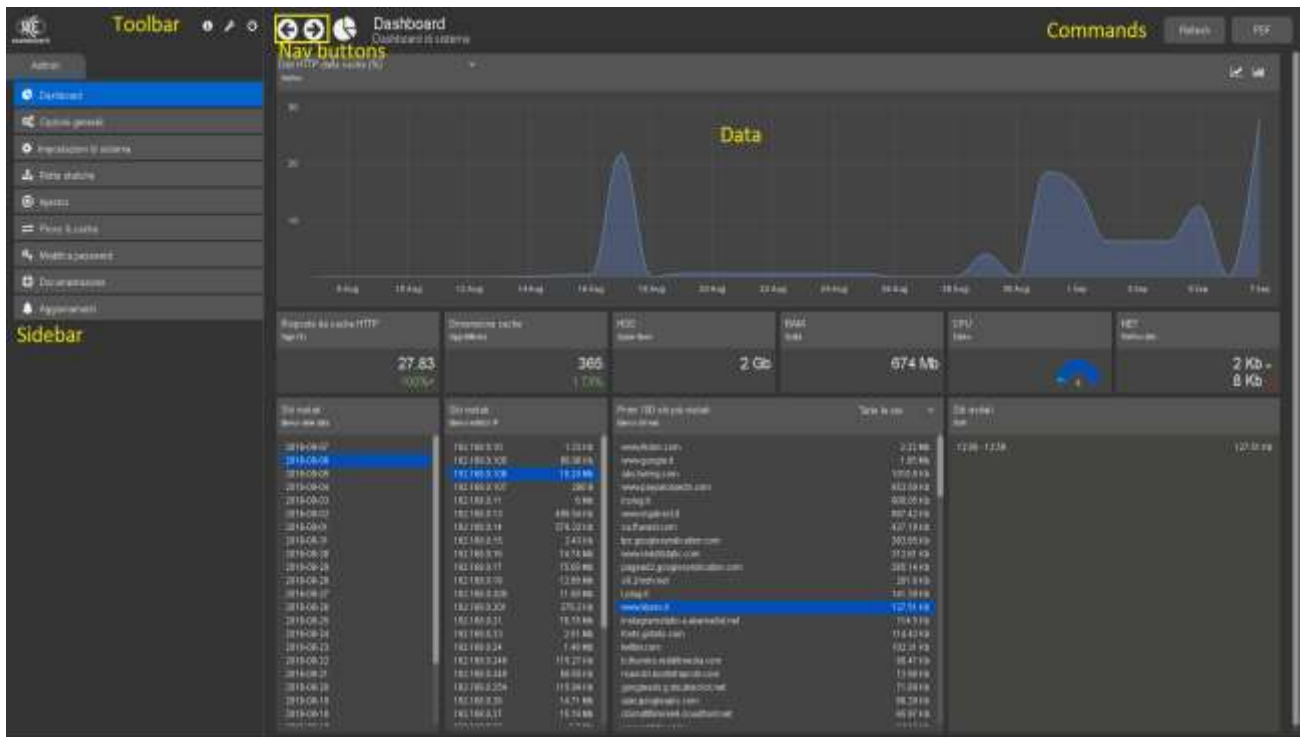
Toolbar

Dashboard
Dashboard di sistema

Nav buttons

Commands

Refresh

PDF

Admin

Dashboard

Opzioni generali

Impostazioni di sistema

Rotte statiche

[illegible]

Proxy & cache

Modifica password

Documentazione

Aggiornamenti

Sidebar

Dati HTTP dalla cache (%)

Data

30

20

10

Risposte da cache HTTP

27.83

Dimensione cache

365

HDD

2 Gb

RAM

674 Mb

CPU

NET

2 Kb
8 Kb

Siti visitati

Siti visitati

Primi 100 siti più visitati

Siti visitati

2019-09-07
2019-09-06
2019-09-05
2019-09-04
2019-09-03
2019-09-02
2019-09-01
2019-08-31
2019-08-30
2019-08-29
2019-08-28
2019-08-27
2019-08-26
2019-08-25
2019-08-24
2019-08-23
2019-08-22
2019-08-21
2019-08-20
2019-08-19
2019-08-18

www.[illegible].com
www.google.it
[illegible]
www.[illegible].com
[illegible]
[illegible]
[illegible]
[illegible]
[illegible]
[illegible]
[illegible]
www.libero.it
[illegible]
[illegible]
twitter.com
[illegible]
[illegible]
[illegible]
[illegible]
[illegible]